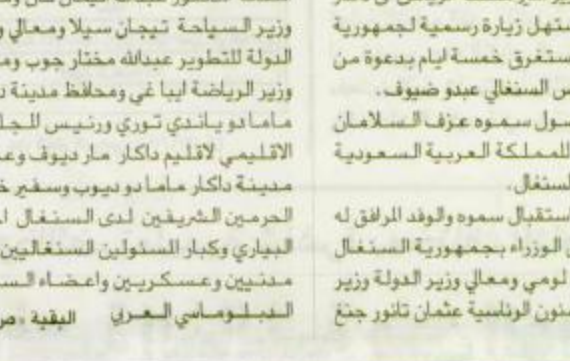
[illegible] وزير السياحة تيجان سيلا ومعالي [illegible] الدولة للتطوير عبدالله مختار جوب و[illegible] وزير الرياضة ايبا غي ومحافظ مدينة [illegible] ماما دو يانـدي توري ورئيس المجـ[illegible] الاقليمي لاقليم داكار مار ديوف و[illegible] مدينة داكار ماما دو ديوب وسفير خ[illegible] الحرمين الشريفين لدى السنغال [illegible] البياري وكبار المسئولين السنغاليين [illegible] مدنيين وعسكريين واعضاء الـ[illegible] الـدبـلـومـاسـي الـعـربـي البقية ـ ص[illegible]

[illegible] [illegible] مستهل زيارة رسمية لجمهورية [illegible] تستغرق خمسة ايام بدعوة من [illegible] رئيس السنغالي عبدو ضيوف.

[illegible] وصول سموه عزف السلامان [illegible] للمملكة العربية السعودية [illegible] السنغال.

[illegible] استقبال سموه والوفد المرافق له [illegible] رئيس الوزراء بجمهورية السنغال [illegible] لومي ومعالي وزير الدولة وزير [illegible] الشئون الرئاسية عثمان تانور جنغ